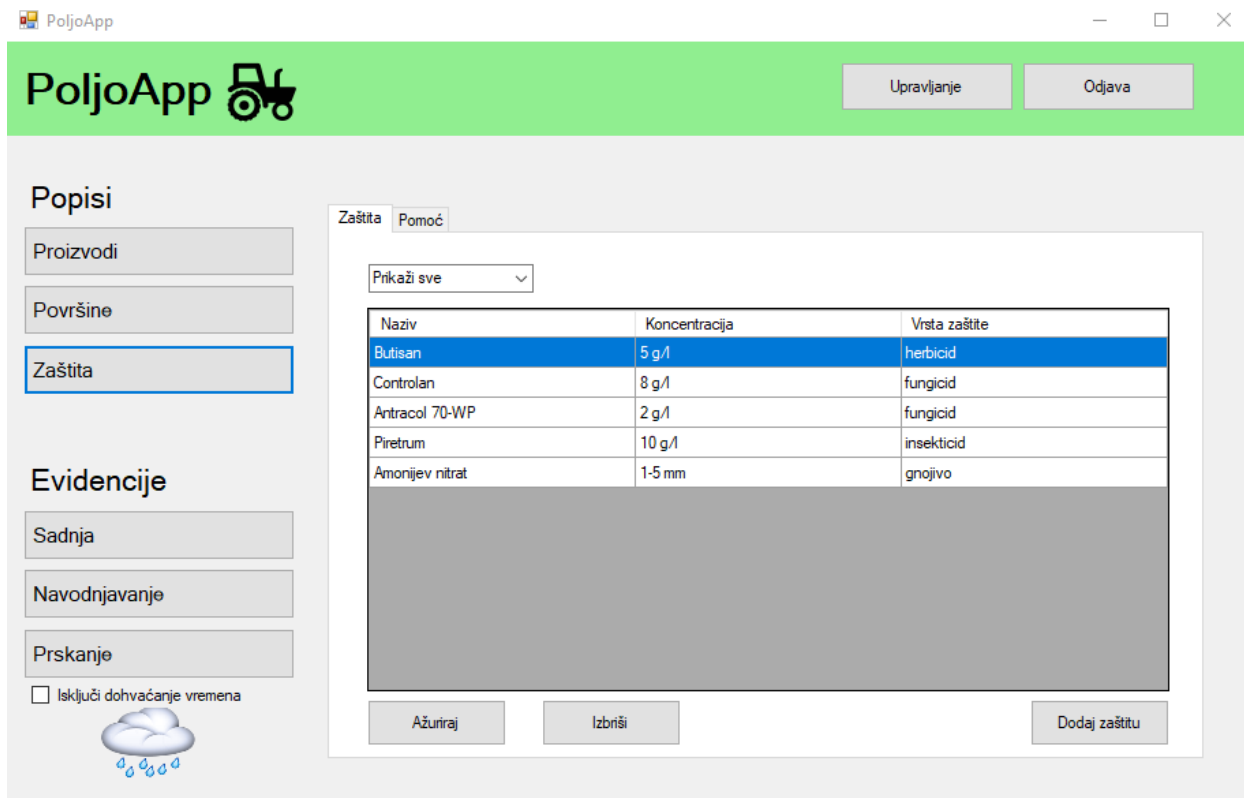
PoljoApp

PoljoApp

Upravljanje

Odjava

Popisi

Proizvodi

Površine

Zaštita

Evidencije

Sadnja

Navodnjavanje

Prskanje

Isključi dohvaćanje vremena

Zaštita

Pomoć

Prikaži sve

| Naziv | Koncentracija | Vrsta zaštite |
|---|---|---|
| Butisan | 5 g/l | herbicid |
| Controlan | 8 g/l | fungicid |
| Antracol 70-WP | 2 g/l | fungicid |
| Piretrum | 10 g/l | insekticid |
| Amonijev nitrat | 1-5 mm | gnojivo |

Ažuriraj

Izbriši

Dodaj zaštitu